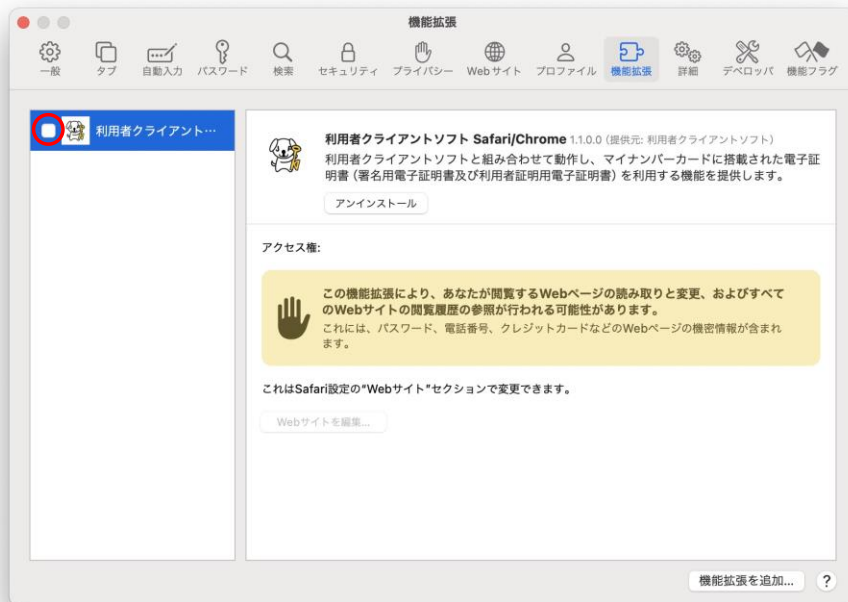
機能拡張

一般 タブ 自動入力 パスワード 検索 セキュリティ プライバシー Webサイト プロファイル 機能拡張 詳細 デベロッパ 機能フラグ

利用者クライアント…

利用者クライアントソフト Safari/Chrome 1.1.0.0（提供元: 利用者クライアントソフト）

利用者クライアントソフトと組み合わせて動作し、マイナンバーカードに搭載された電子証明書（署名用電子証明書及び利用者証明用電子証明書）を利用する機能を提供します。

アンインストール

アクセス権:

この機能拡張により、あなたが閲覧するWebページの読み取りと変更、およびすべてのWebサイトの閲覧履歴の参照が行われる可能性があります。

これには、パスワード、電話番号、クレジットカードなどのWebページの機密情報が含まれます。

これはSafari設定の"Webサイト"セクションで変更できます。

Webサイトを編集...

機能拡張を追加...

?